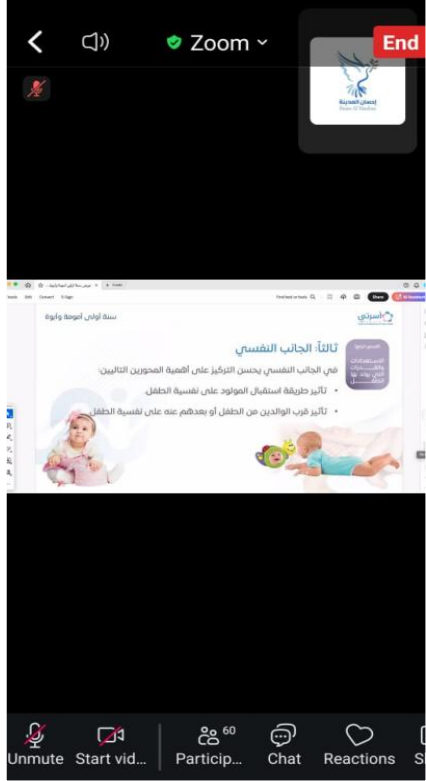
Zoom

End

إحسان المدينة

سنة أولى أمومة وأبوة

ثالثاً: الجانب النفسي

في الجانب النفسي يحسن التركيز على أهمية المحورين التاليين:

• تأثير طريقة استقبال المولود على نفسية الطفل

• تأثير قرب الوالدين من الطفل أو بعدهم عنه على نفسية الطفل

Share

Unmute

Start vid...

60

Particip...

Chat

Reactions